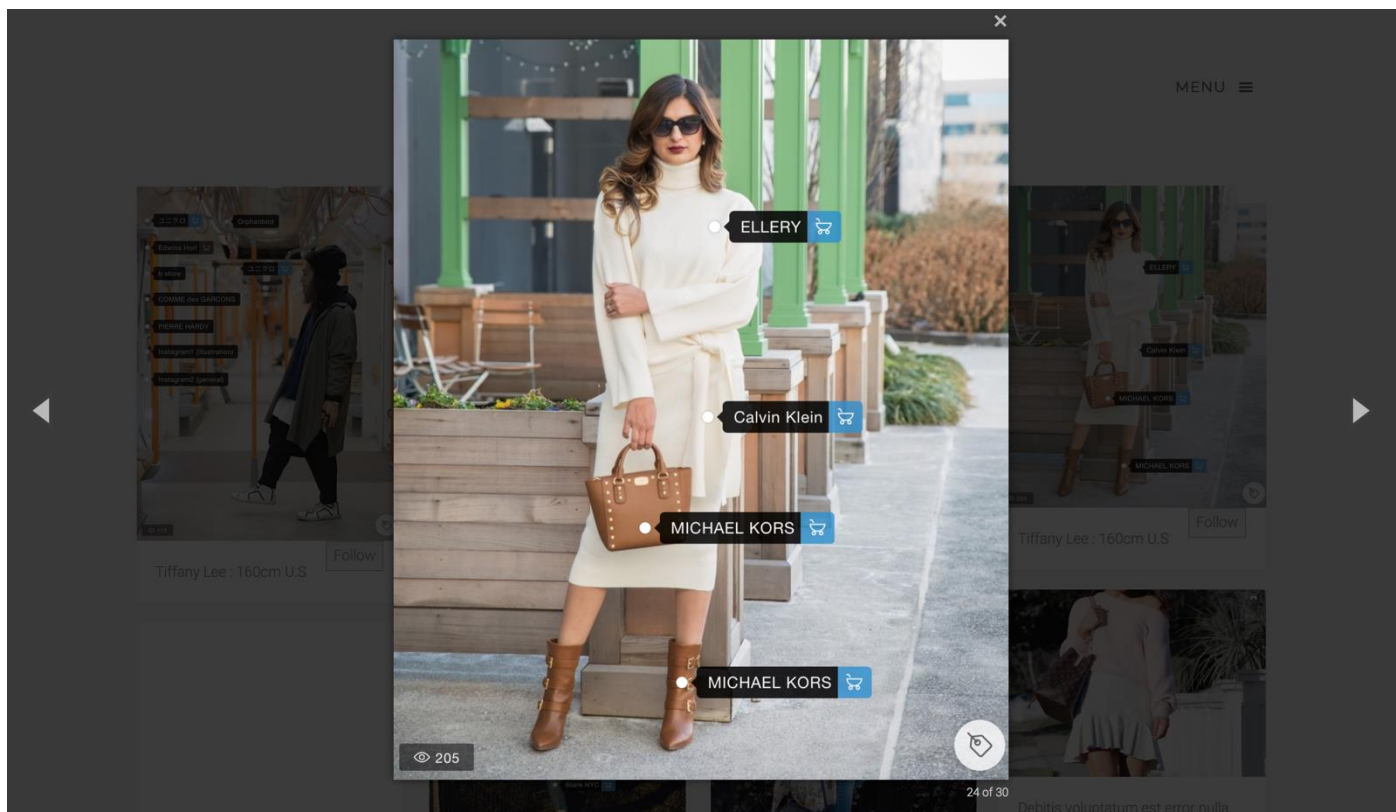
×

MENU ≡

ユニクロ
Orphanbird
Edwina Hörl
& more
ユニクロ
COMME des GARCONS
PIERRE HARDY
Instagram1 (illustration)
Instagram2 (general)

Follow
Tiffany Lee : 160cm U.S

ELLERY

Calvin Klein

MICHAEL KORS

MICHAEL KORS

205

24 of 30

ELLERY
Calvin Klein
MICHAEL KORS
MICHAEL KORS

Follow
Tiffany Lee : 160cm U.S

Debitis voluptatum est error nulla